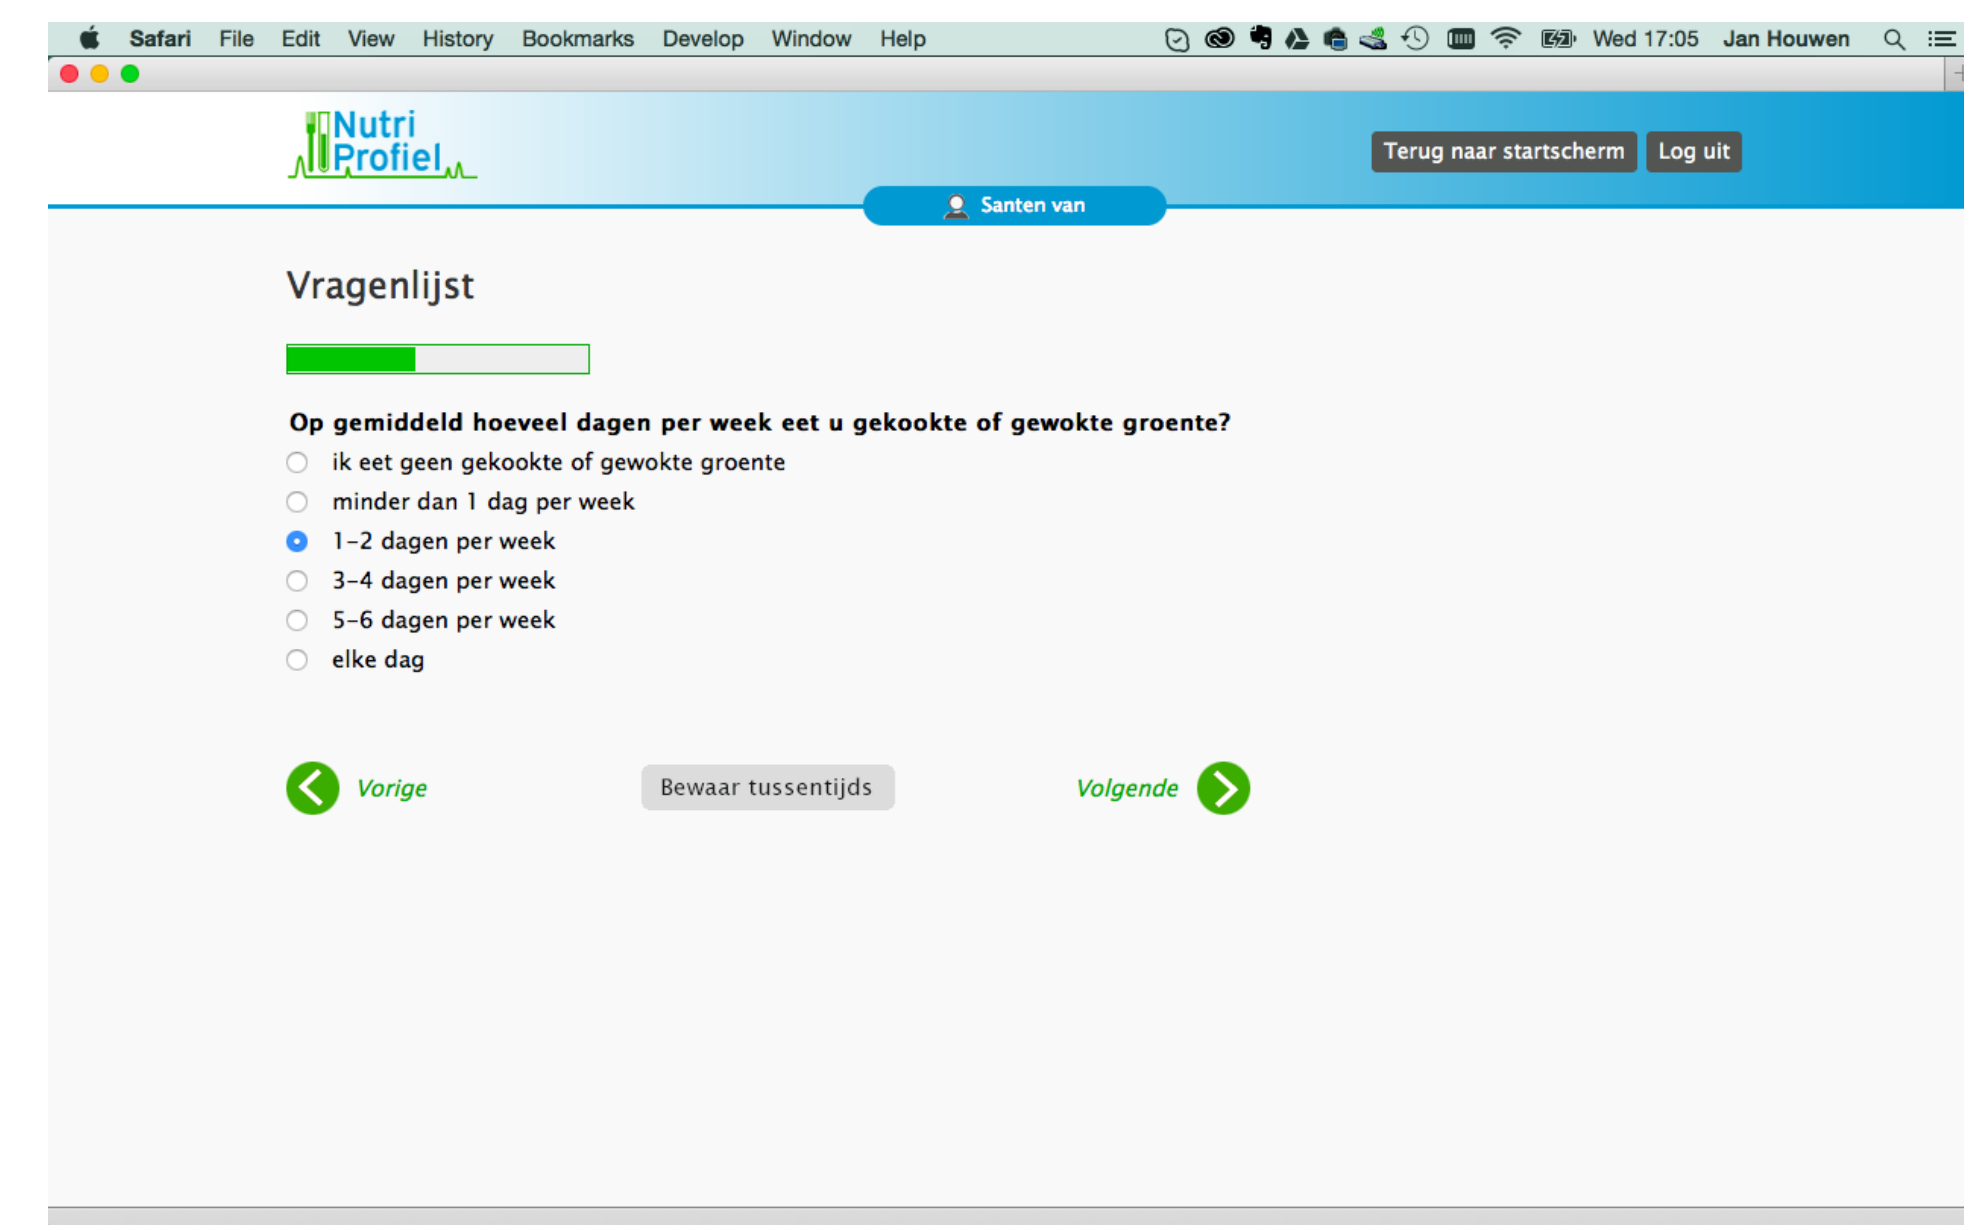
Safari File Edit View History Bookmarks Develop Window Help

Wed 17:05 Jan Houwen

Nutri Profiel

Terug naar startscherm Log uit

Santen van

Vragenlijst

Op gemiddeld hoeveel dagen per week eet u gekookte of gewokte groente?

ik eet geen gekookte of gewokte groente
minder dan 1 dag per week
1-2 dagen per week
3-4 dagen per week
5-6 dagen per week
elke dag

Vorige

Bewaar tussentijds

Volgende